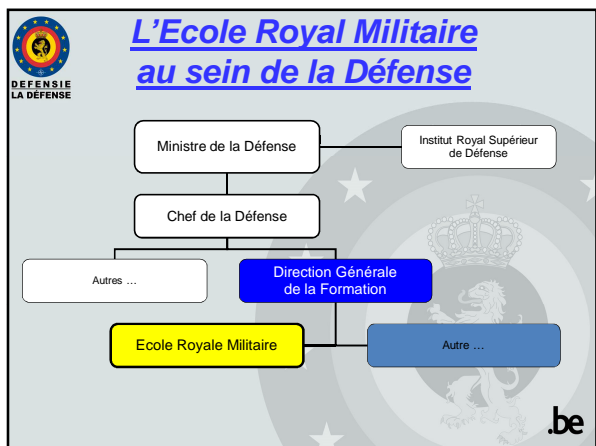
DEFENSIE
LA DÉFENSE

L'Ecole Royal Militaire au sein de la Défense

Ministre de la Défense

Institut Royal Supérieur de Défense

Chef de la Défense

Autres …

Direction Générale de la Formation

Ecole Royale Militaire

Autre …

.be